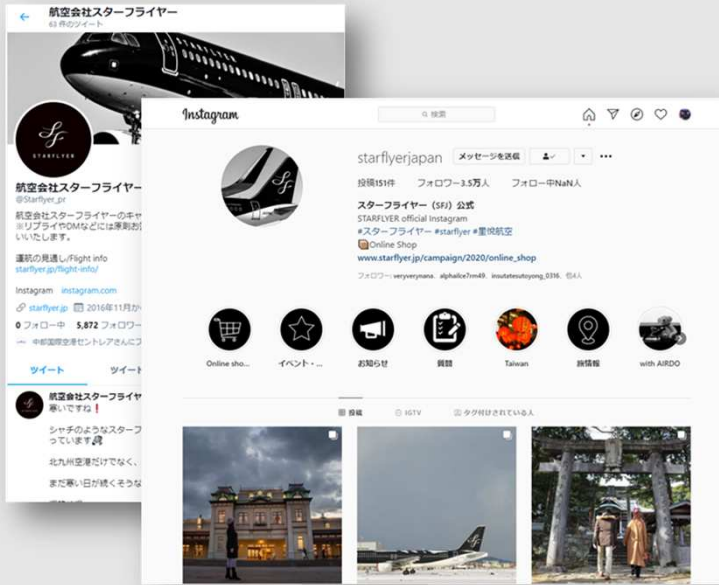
航空会社スターフライヤー
63 件のツイート

SF
STARFLYER

航空会社スターフライヤー
@Starflyer_pr

航空会社スターフライヤーのキャ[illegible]
※リプライやDMなどには原則お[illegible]
いたします。

運航の見通し/Flight info
starflyer.jp/flight-info/

Instagram instagram.com

starflyer.jp 2016年11月か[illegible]

0 フォロー中 5,872 フォロワ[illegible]

中部国際空港セントレアさんにフ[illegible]

ツイート ツイート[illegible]

航空会社スターフライヤ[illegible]
寒いですね❗

シャチのようなスターフ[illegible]
っています

北九州空港だけでなく、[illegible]

まだ寒い日が続くそうな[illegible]

Instagram
検索

starflyerjapan メッセージを送信

投稿151件 フォロワー3.5万人 フォロー中NaN人

スターフライヤー（SFJ）公式
STARFLYER official Instagram
#スターフライヤー #starflyer #重視航空
Online Shop
www.starflyer.jp/campaign/2020/online_shop
フォロワー: veryverynana、alphalice7rm49、inoutetesutoyong_0316、他4人

Online sho... イベント・... お知らせ 質問 Taiwan 旅情報 with AIRDO

投稿 IGTV タグ付けされている人